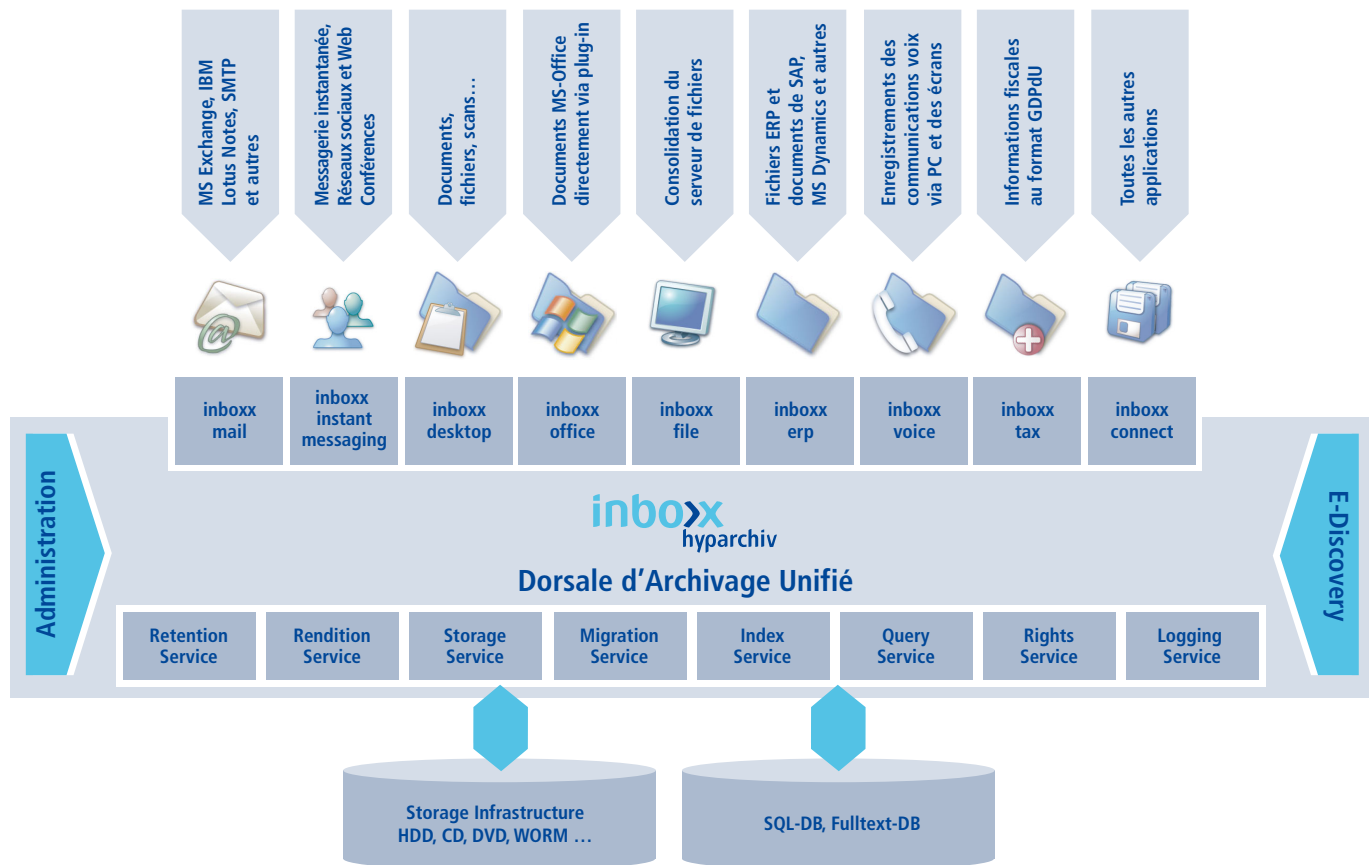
MS Exchange, IBM Lotus Notes, SMTP et autres

Messagerie instantanée, Réseaux sociaux et Web Conférences

Documents, fichiers, scans…

Documents MS-Office directement via plug-in

Consolidation du serveur de fichiers

Fichiers ERP et documents de SAP, MS Dynamics et autres

Enregistrements des communications voix via PC et des écrans

Informations fiscales au format GDPdU

Toutes les autres applications

inboxx mail

inboxx instant messaging

inboxx desktop

inboxx office

inboxx file

inboxx erp

inboxx voice

inboxx tax

inboxx connect

Administration

inboxx hyparchiv

Dorsale d'Archivage Unifié

E-Discovery

Retention Service

Rendition Service

Storage Service

Migration Service

Index Service

Query Service

Rights Service

Logging Service

Storage Infrastructure HDD, CD, DVD, WORM …

SQL-DB, Fulltext-DB